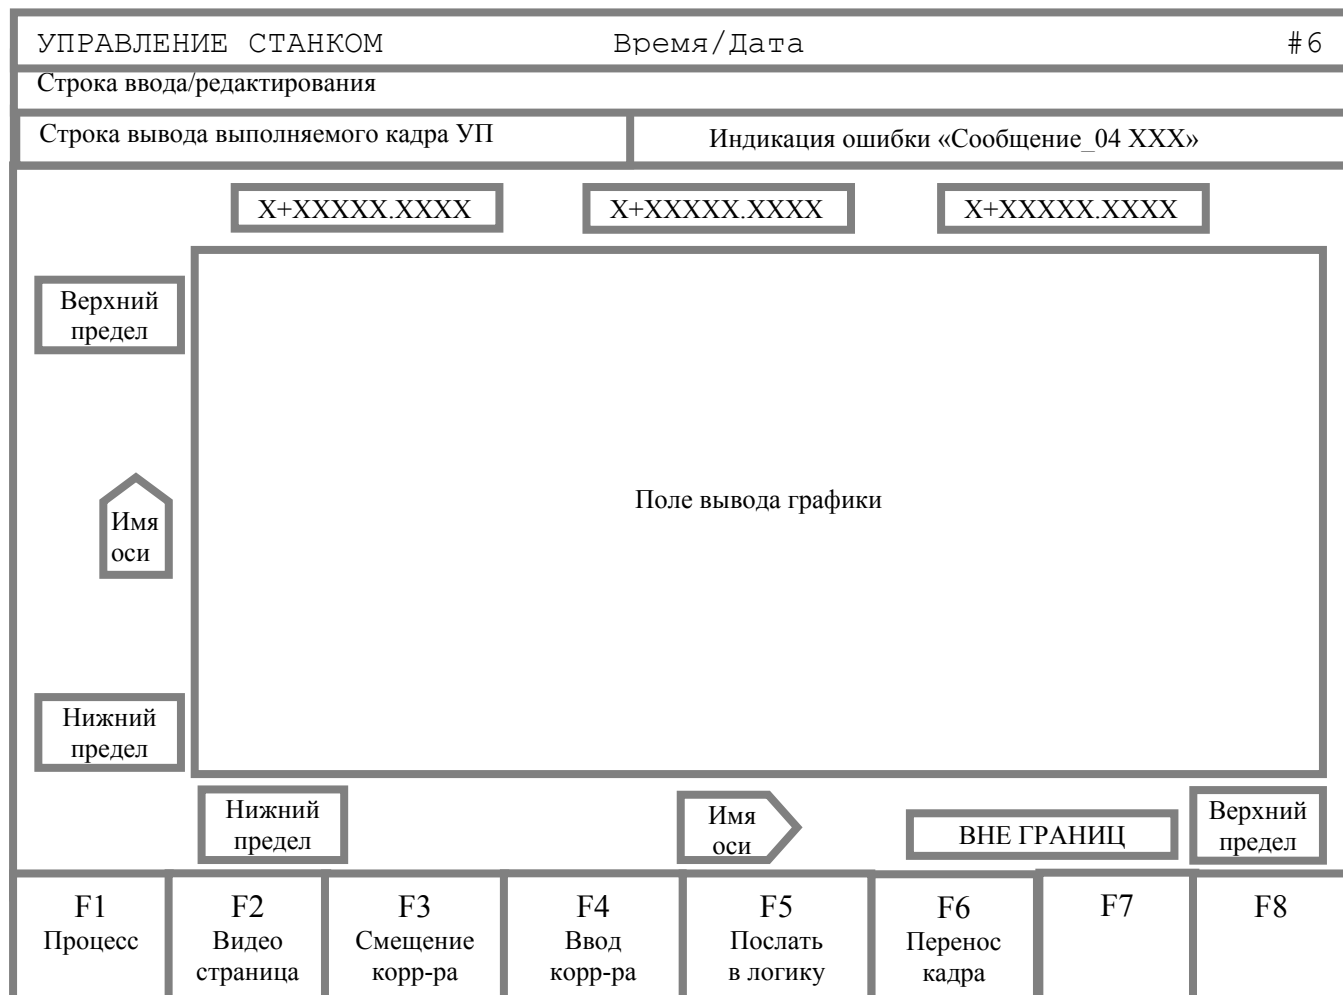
УПРАВЛЕНИЕ СТАНКОМ Время/Дата #6

Строка ввода/редактирования

Строка вывода выполняемого кадра УП

Индикация ошибки «Сообщение_04 XXX»

X+XXXXX.XXXX

X+XXXXX.XXXX

X+XXXXX.XXXX

Верхний предел

Имя оси

Поле вывода графики

Нижний предел

Нижний предел

Имя оси

ВНЕ ГРАНИЦ

Верхний предел

| F1 Процесс | F2 Видео страница | F3 Смещение корр-ра | F4 Ввод корр-ра | F5 Послать в логику | F6 Перенос кадра | F7 | F8 |
|---|---|---|---|---|---|---|---|